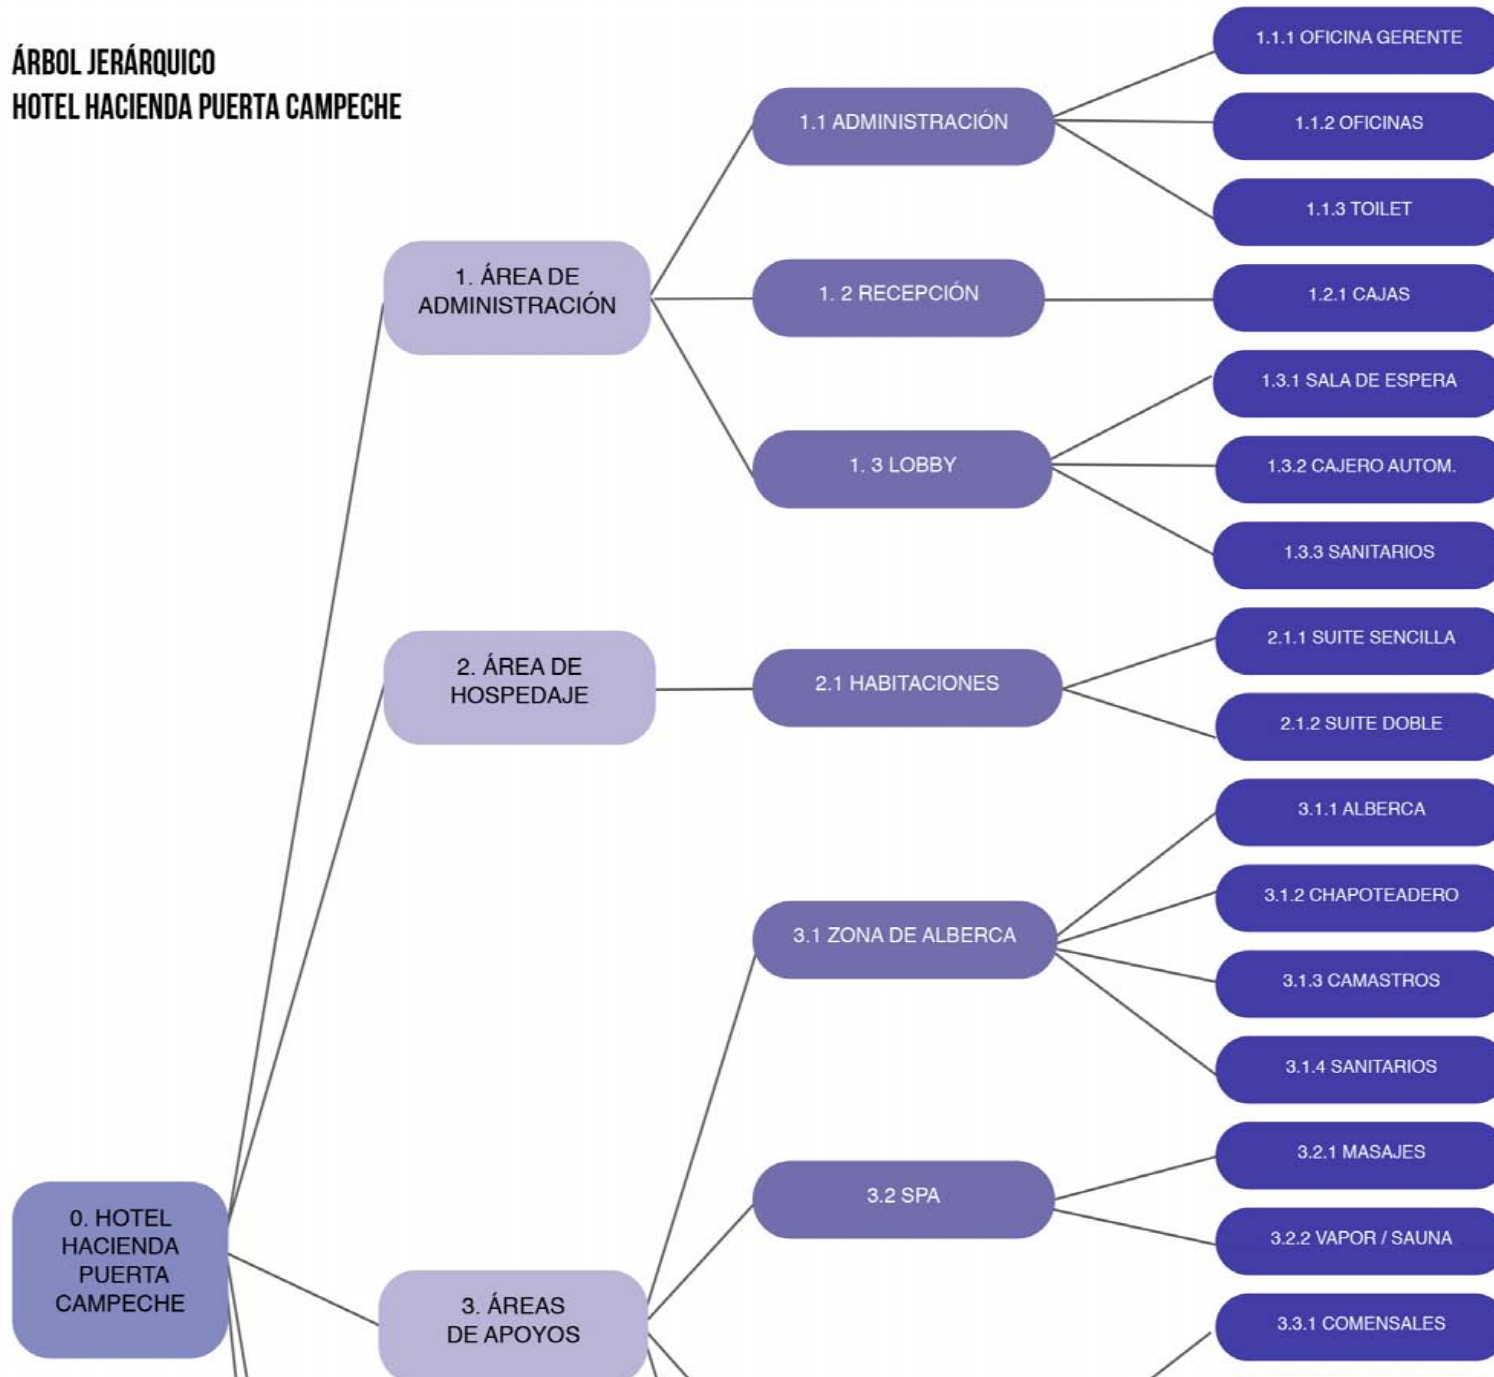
ÁRBOL JERÁRQUICO
HOTEL HACIENDA PUERTA CAMPECHE

0. HOTEL HACIENDA PUERTA CAMPECHE

1. ÁREA DE ADMINISTRACIÓN

1.1 ADMINISTRACIÓN

1.1.1 OFICINA GERENTE

1.1.2 OFICINAS

1.1.3 TOILET

1. 2 RECEPCIÓN

1.2.1 CAJAS

1. 3 LOBBY

1.3.1 SALA DE ESPERA

1.3.2 CAJERO AUTOM.

1.3.3 SANITARIOS

2. ÁREA DE HOSPEDAJE

2.1 HABITACIONES

2.1.1 SUITE SENCILLA

2.1.2 SUITE DOBLE

3. ÁREAS DE APOYOS

3.1 ZONA DE ALBERCA

3.1.1 ALBERCA

3.1.2 CHAPOTEADERO

3.1.3 CAMASTROS

3.1.4 SANITARIOS

3.2 SPA

3.2.1 MASAJES

3.2.2 VAPOR / SAUNA

3.3.1 COMENSALES